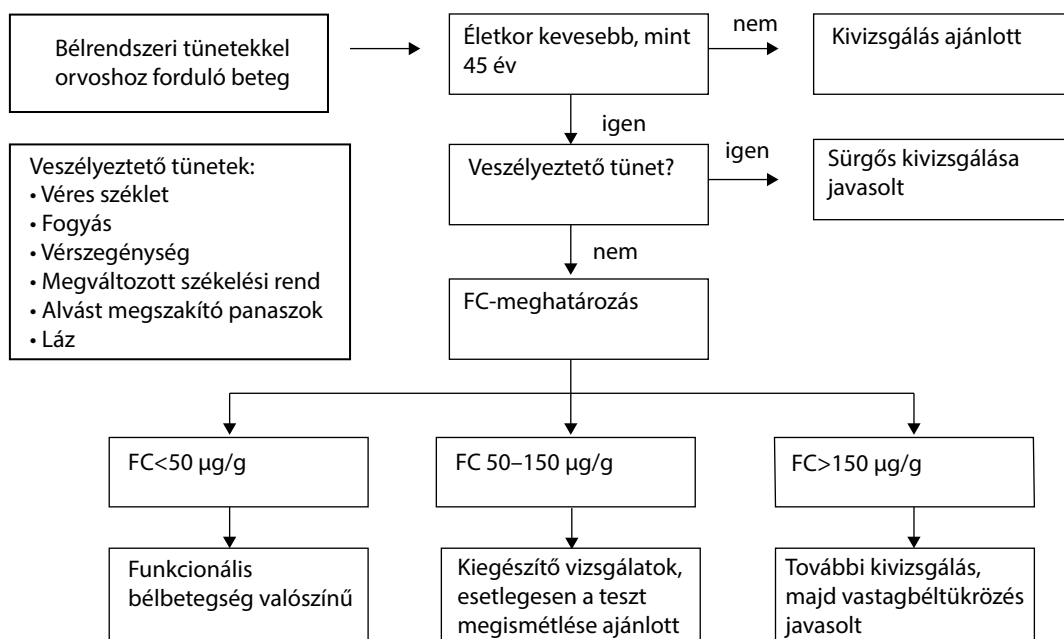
Bélrendszeri tünetekkel orvoshoz forduló beteg

Életkor kevesebb, mint 45 év

nem

Kivizsgálás ajánlott

igen

Veszélyeztető tünet?

igen

Sürgős kivizsgálása javasolt

Veszélyeztető tünetek:
• Véres széklet
• Fogyás
• Vérszegénység
• Megváltozott székelési rend
• Alvást megszakító panaszok
• Láz

nem

FC-meghatározás

FC<50 µg/g

FC 50–150 µg/g

FC>150 µg/g

Funkcionális bélbetegség valószínű

Kiegészítő vizsgálatok, esetlegesen a teszt megismétlése ajánlott

További kivizsgálás, majd vastagbéltükrözés javasolt